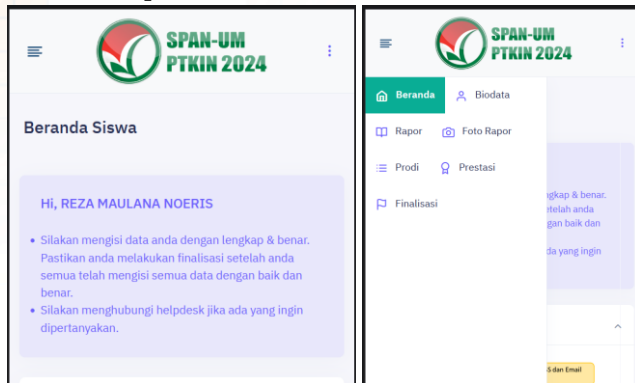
SPAN-UM PTKIN 2024

Beranda Siswa

Hi, REZA MAULANA NOERIS

- Silakan mengisi data anda dengan lengkap & benar. Pastikan anda melakukan finalisasi setelah anda semua telah mengisi semua data dengan baik dan benar.
- Silakan menghubungi helpdesk jika ada yang ingin dipertanyakan.

SPAN-UM PTKIN 2024

Beranda
Biodata
Rapor
Foto Rapor
Prodi
Prestasi
Finalisasi

ngkap & benar.
etelah anda
gan baik dan

da yang ingin

S dan Email